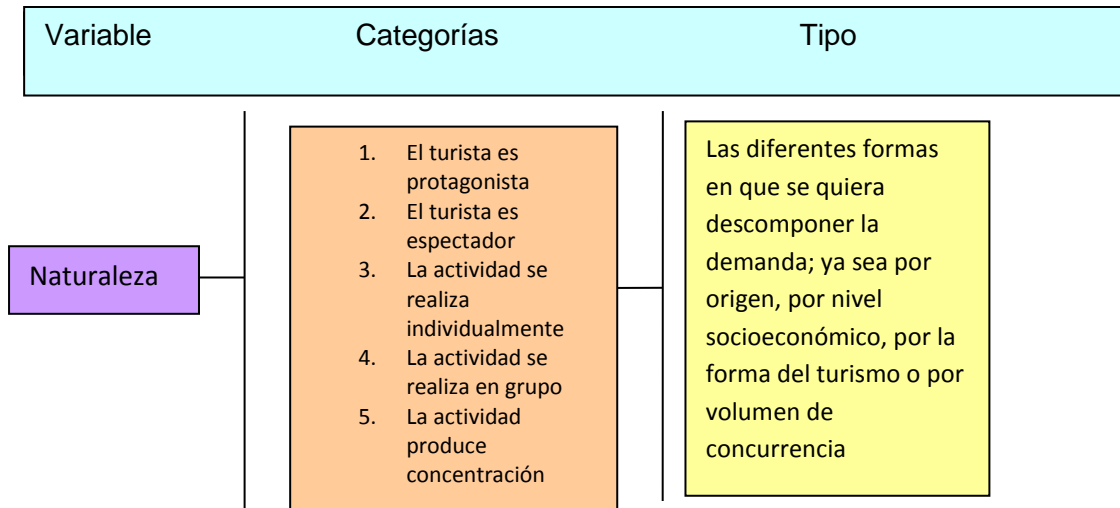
Variable Categorías Tipo

Naturaleza

1. El turista es protagonista
2. El turista es espectador
3. La actividad se realiza individualmente
4. La actividad se realiza en grupo
5. La actividad produce concentración

Las diferentes formas en que se quiera descomponer la demanda; ya sea por origen, por nivel socioeconómico, por la forma del turismo o por volumen de concurrencia